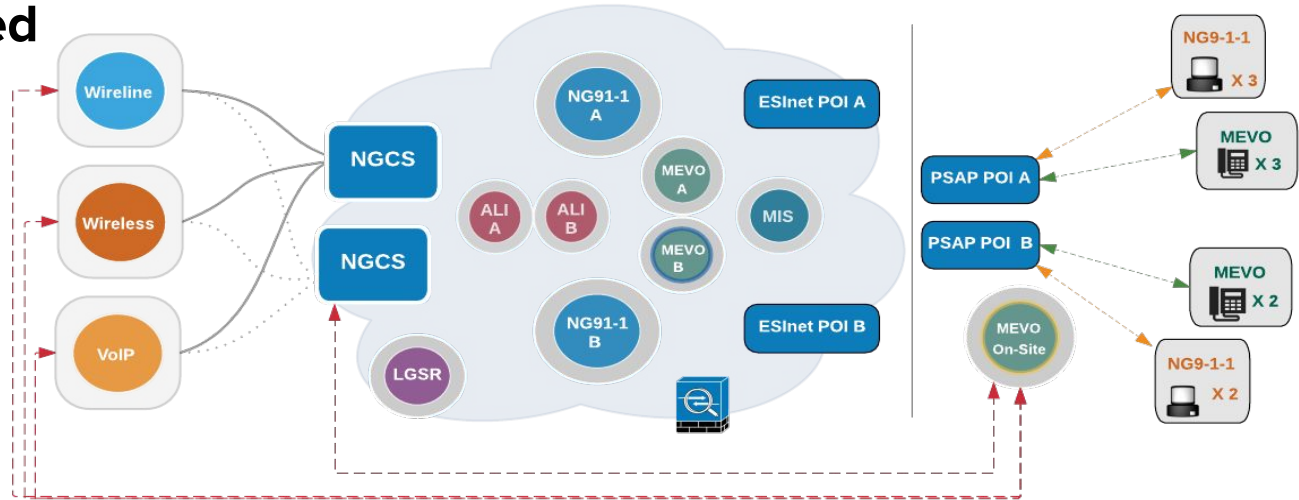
ed

Wireline

Wireless

VoIP

NGCS

NGCS

NG91-1 A

MEVO A

ALI A

ALI B

MEVO B

MIS

NG91-1 B

LGSR

ESInet POI A

ESInet POI B

PSAP POI A

PSAP POI B

MEVO On-Site

NG9-1-1 X 3

MEVO X 3

MEVO X 2

NG9-1-1 X 2